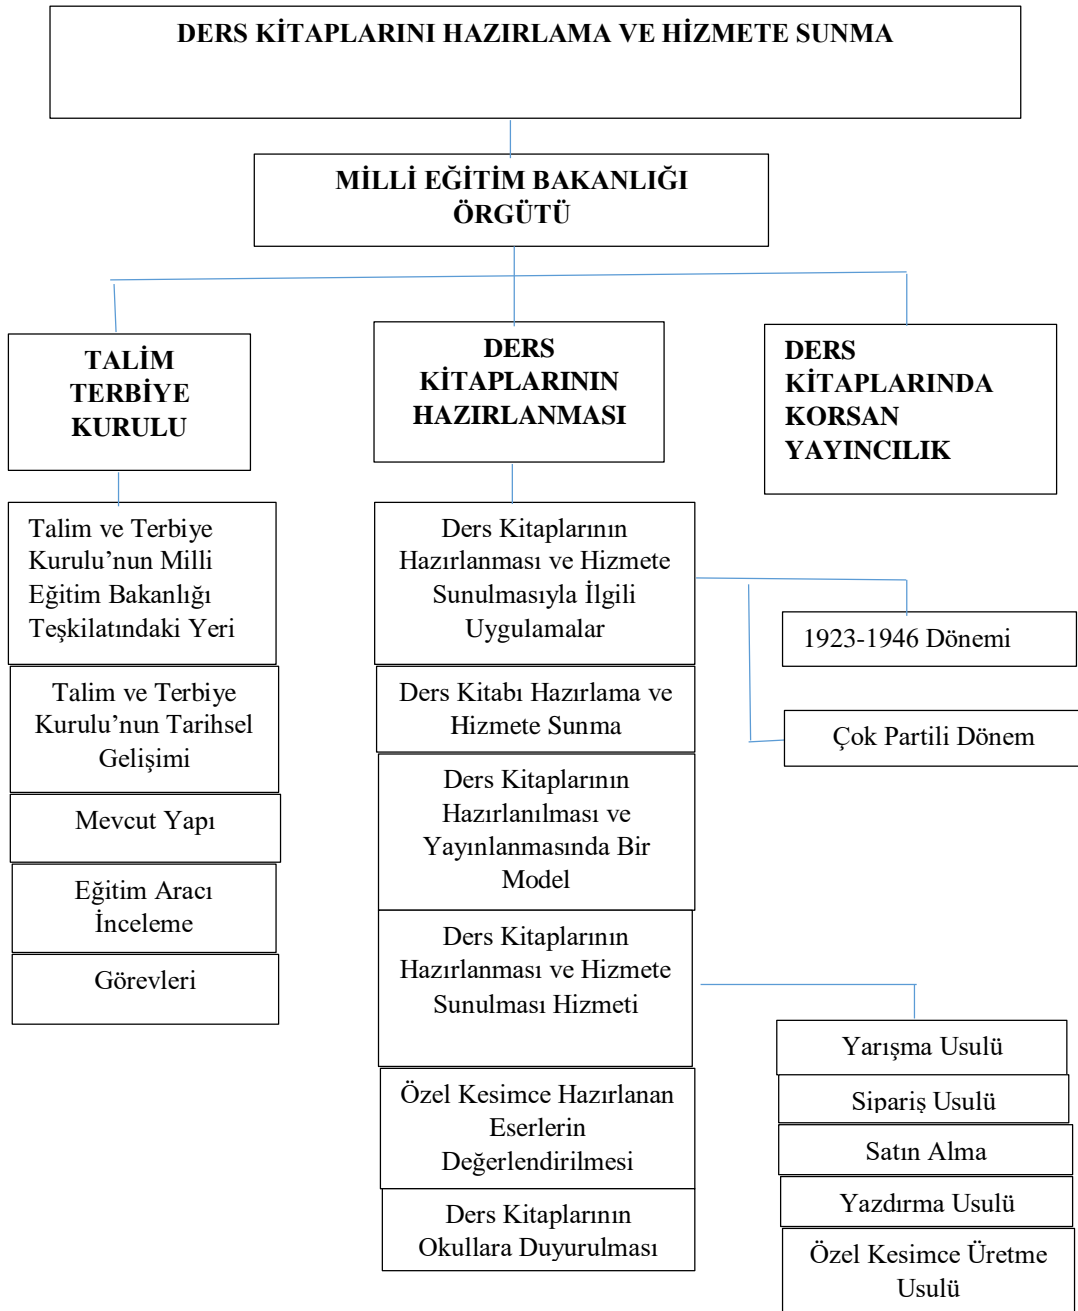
DERS KİTAPLARINI HAZIRLAMA VE HİZMETE SUNMA

MİLLİ EĞİTİM BAKANLIĞI ÖRGÜTÜ

TALİM TERBİYE KURULU

DERS KİTAPLARININ HAZIRLANMASI

DERS KİTAPLARINDA KORSAN YAYINCILIK

Talim ve Terbiye Kurulu’nun Milli Eğitim Bakanlığı Teşkilatındaki Yeri

Talim ve Terbiye Kurulu’nun Tarihsel Gelişimi

Mevcut Yapı

Eğitim Aracı İnceleme

Görevleri

Ders Kitaplarının Hazırlanması ve Hizmete Sunulmasıyla İlgili Uygulamalar

1923-1946 Dönemi

Çok Partili Dönem

Ders Kitabı Hazırlama ve Hizmete Sunma

Ders Kitaplarının Hazırlanılması ve Yayınlanmasında Bir Model

Ders Kitaplarının Hazırlanması ve Hizmete Sunulması Hizmeti

Yarışma Usulü

Sipariş Usulü

Satın Alma

Yazdırma Usulü

Özel Kesimce Üretme Usulü

Özel Kesimce Hazırlanan Eserlerin Değerlendirilmesi

Ders Kitaplarının Okullara Duyurulması